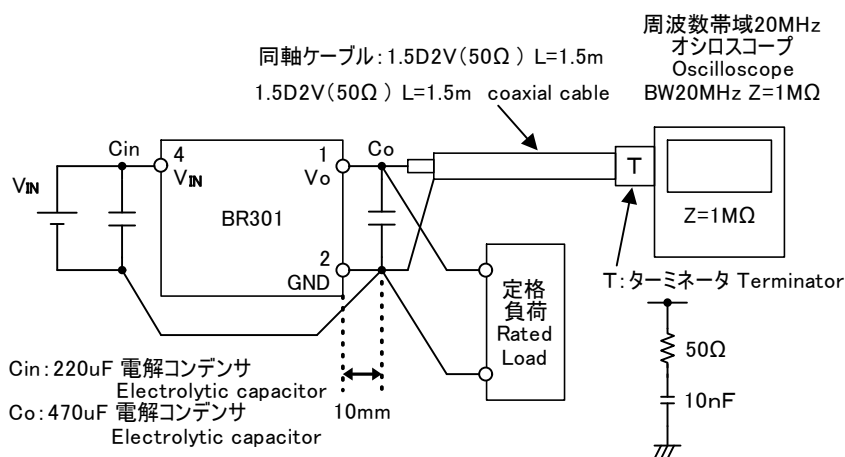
周波数帯域20MHz
オシロスコープ
Oscilloscope
BW20MHz Z=1MΩ

同軸ケーブル:1.5D2V(50Ω) L=1.5m
1.5D2V(50Ω) L=1.5m coaxial cable

Cin
4
$V_{IN}$
1
Vo
Co
$V_{IN}$
BR301
2
GND
T
Z=1MΩ

定格
負荷
Rated
Load

T:ターミネータ Terminator

50Ω
10nF

Cin:220uF 電解コンデンサ
Electrolytic capacitor
Co:470uF 電解コンデンサ
Electrolytic capacitor
10mm